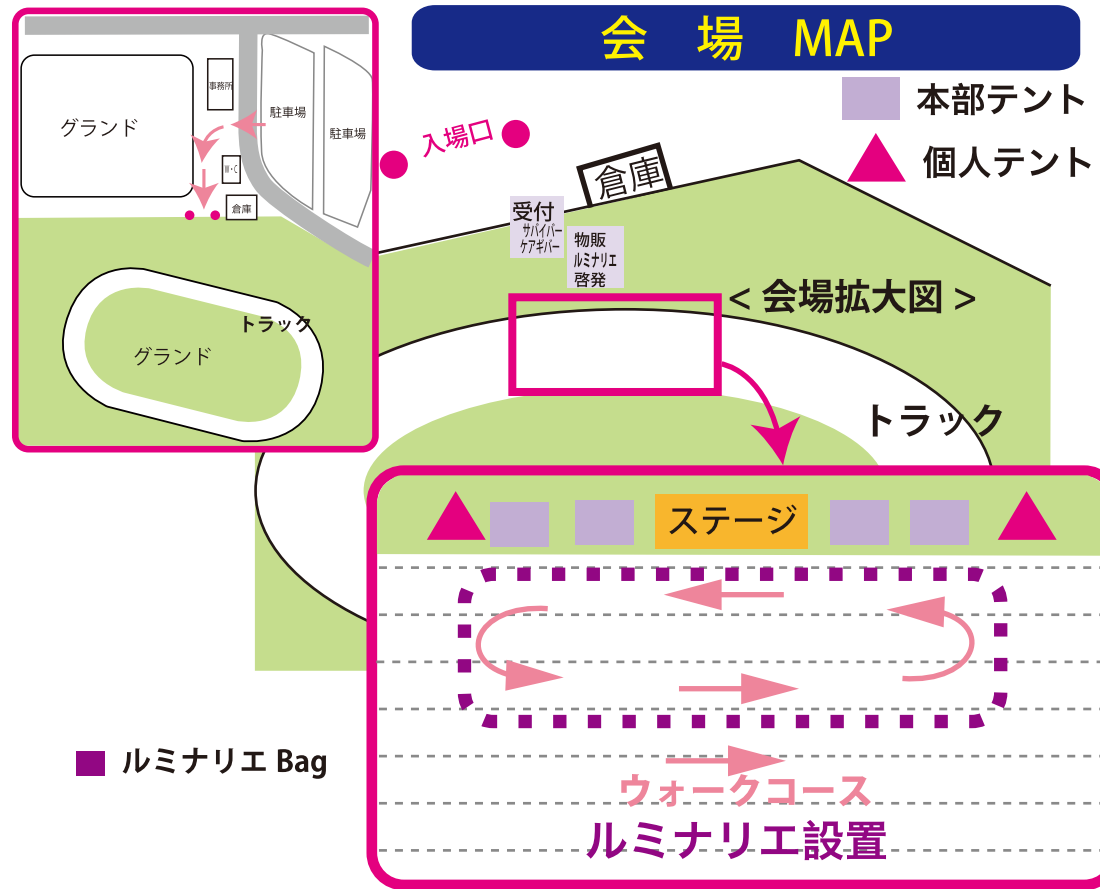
会　場　MAP

本部テント

個人テント

グランド

事務所

駐車場

駐車場

W・C

倉庫

グランド

トラック

入場口

倉庫

受付
サバイバー
ケアギバー

物販
ルミナリエ
啓発

< 会場拡大図 >

トラック

ステージ

ルミナリエ Bag

ウォークコース

ルミナリエ設置